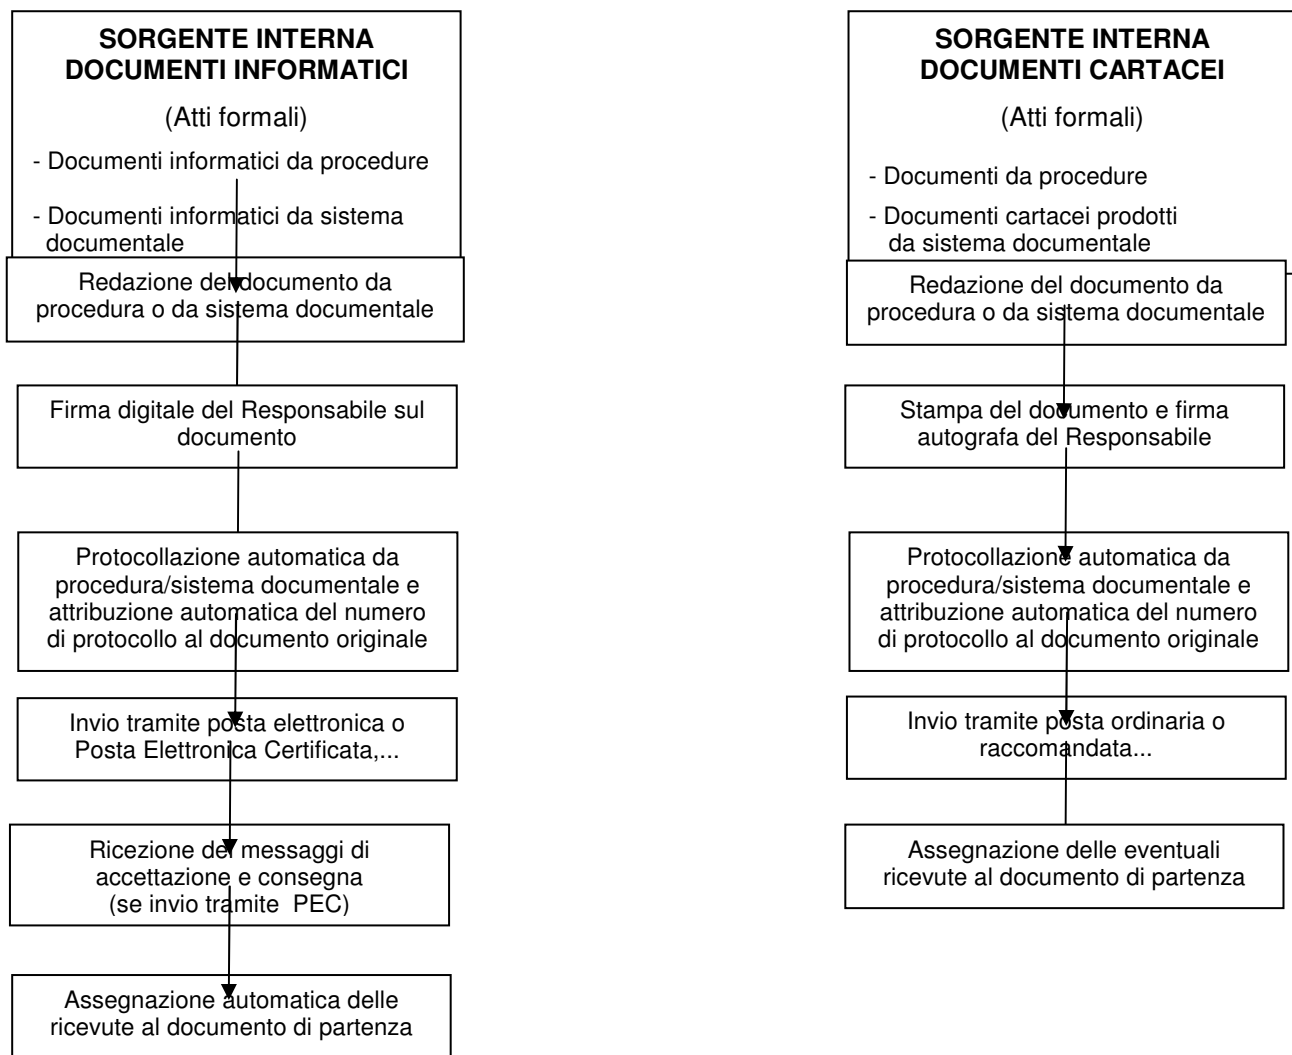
**SORGENTE INTERNA DOCUMENTI INFORMATICI**

(Atti formali)

- Documenti informatici da procedure

- Documenti informatici da sistema documentale

Redazione del documento da procedura o da sistema documentale

Firma digitale del Responsabile sul documento

Protocollazione automatica da procedura/sistema documentale e attribuzione automatica del numero di protocollo al documento originale

Invio tramite posta elettronica o Posta Elettronica Certificata,...

Ricezione dei messaggi di accettazione e consegna (se invio tramite PEC)

Assegnazione automatica delle ricevute al documento di partenza

**SORGENTE INTERNA DOCUMENTI CARTACEI**

(Atti formali)

- Documenti da procedure

- Documenti cartacei prodotti da sistema documentale

Redazione del documento da procedura o da sistema documentale

Stampa del documento e firma autografa del Responsabile

Protocollazione automatica da procedura/sistema documentale e attribuzione automatica del numero di protocollo al documento originale

Invio tramite posta ordinaria o raccomandata...

Assegnazione delle eventuali ricevute al documento di partenza